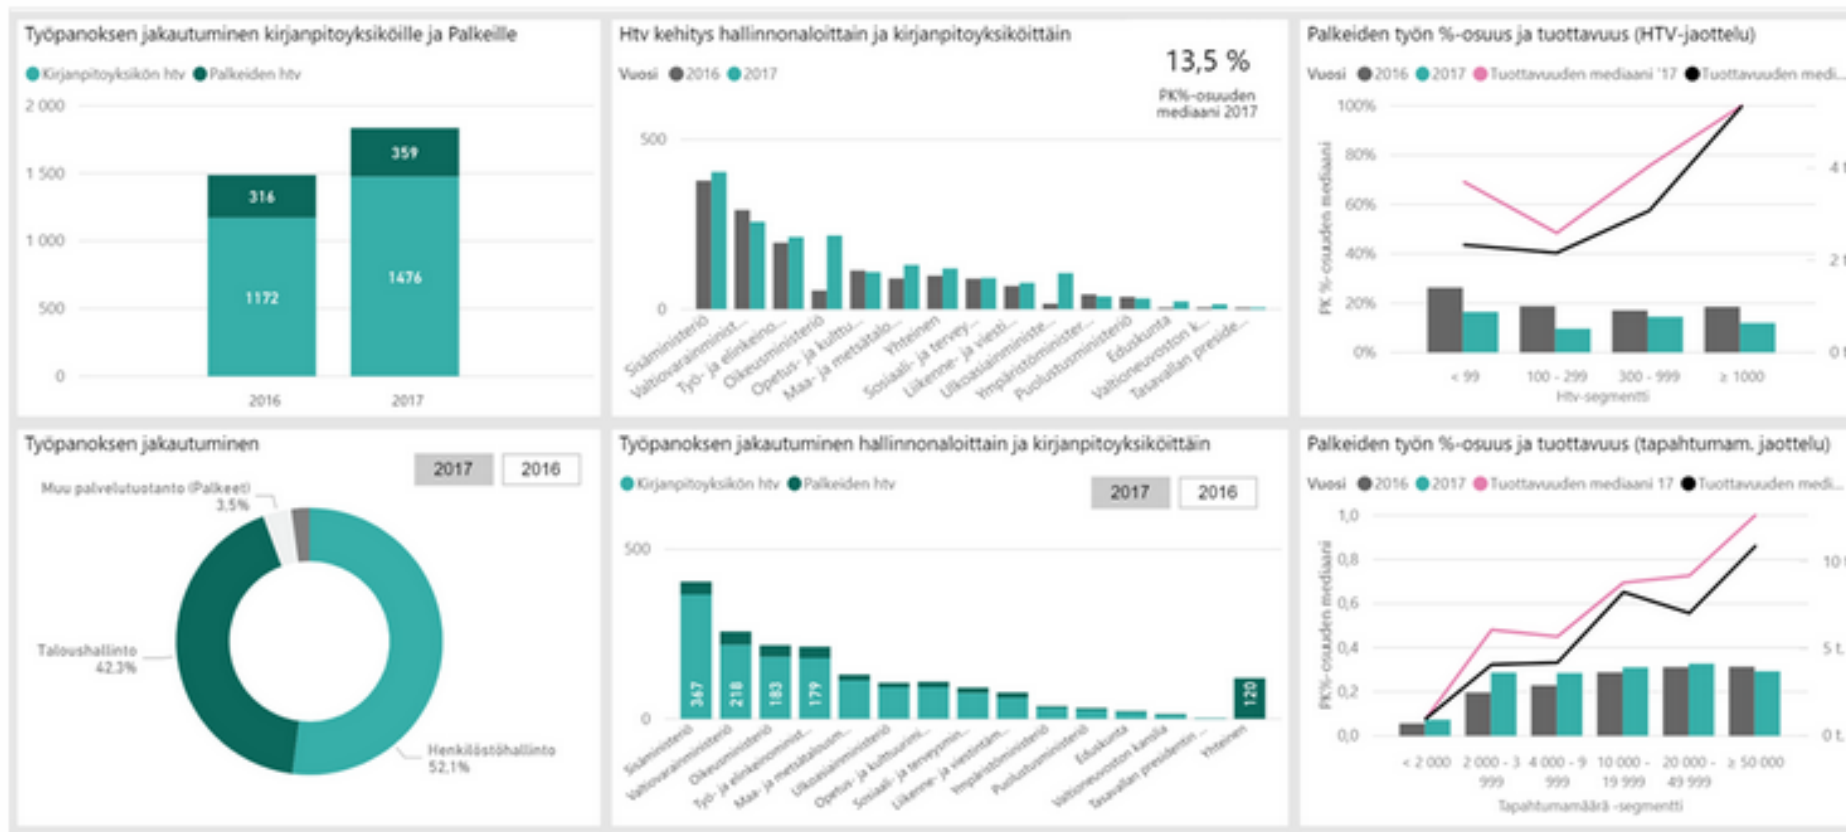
Työpanoksen jakautuminen kirjanpitoyksiköille ja Palkeille

Kirjanpitoyksikön htv Palkeiden htv

2 000
1 500
1 000
500
0

316
1172
2016

359
1476
2017

Htv kehitys hallinnonaloittain ja kirjanpitoyksiköittäin

Vuosi 2016 2017

13,5 %
PK%-osuuden mediaani 2017

500
0

Sisäministeriö
Valtiovarainminist...
Työ- ja elinkeino...
Oikeusministeriö
Opetus- ja kulttu...
Maa- ja metsätalo...
Yhteinen
Sosiaali- ja tervey...
Liikenne- ja viesti...
Ulkoasiainministe...
Ympäristöminister...
Puolustusministeriö
Eduskunta
Valtioneuvoston k...
Tasavallan preside...

Palkeiden työn %-osuus ja tuottavuus (HTV-jaottelu)

Vuosi 2016 2017 Tuottavuuden mediaani '17 Tuottavuuden medi...

100%
80%
60%
40%
20%
0%

PK %-osuuden mediaani

< 99
100 - 299
300 - 999
≥ 1000
Htv-segmentti

4
2
0

Työpanoksen jakautuminen

2017 2016

Muu palvelutuotanto (Palkeet)
3,5%
Taloushallinto
42,3%
Henkilöstöhallinto
52,1%

Työpanoksen jakautuminen hallinnonaloittain ja kirjanpitoyksiköittäin

Kirjanpitoyksikön htv Palkeiden htv

2017 2016

500
0

367
218
183
179
120

Sisäministeriö
Valtiovarainministeriö
Oikeusministeriö
Työ- ja elinkeinominist...
Maa- ja metsätalousm...
Ulkoasiainministeriö
Opetus- ja kulttuurimi...
Sosiaali- ja terveysmin...
Liikenne- ja viestintäm...
Ympäristöministeriö
Puolustusministeriö
Eduskunta
Valtioneuvoston kanslia
Tasavallan presidentin ...
Yhteinen

Palkeiden työn %-osuus ja tuottavuus (tapahtumam. jaottelu)

Vuosi 2016 2017 Tuottavuuden mediaani 17 Tuottavuuden medi...

1,0
0,8
0,6
0,4
0,2
0,0

PK%-osuuden mediaani

< 2 000
2 000 - 3 999
4 000 - 9 999
10 000 - 19 999
20 000 - 49 999
≥ 50 000
Tapahtumamäärä -segmentti

10 t.
5 t.
0 t.